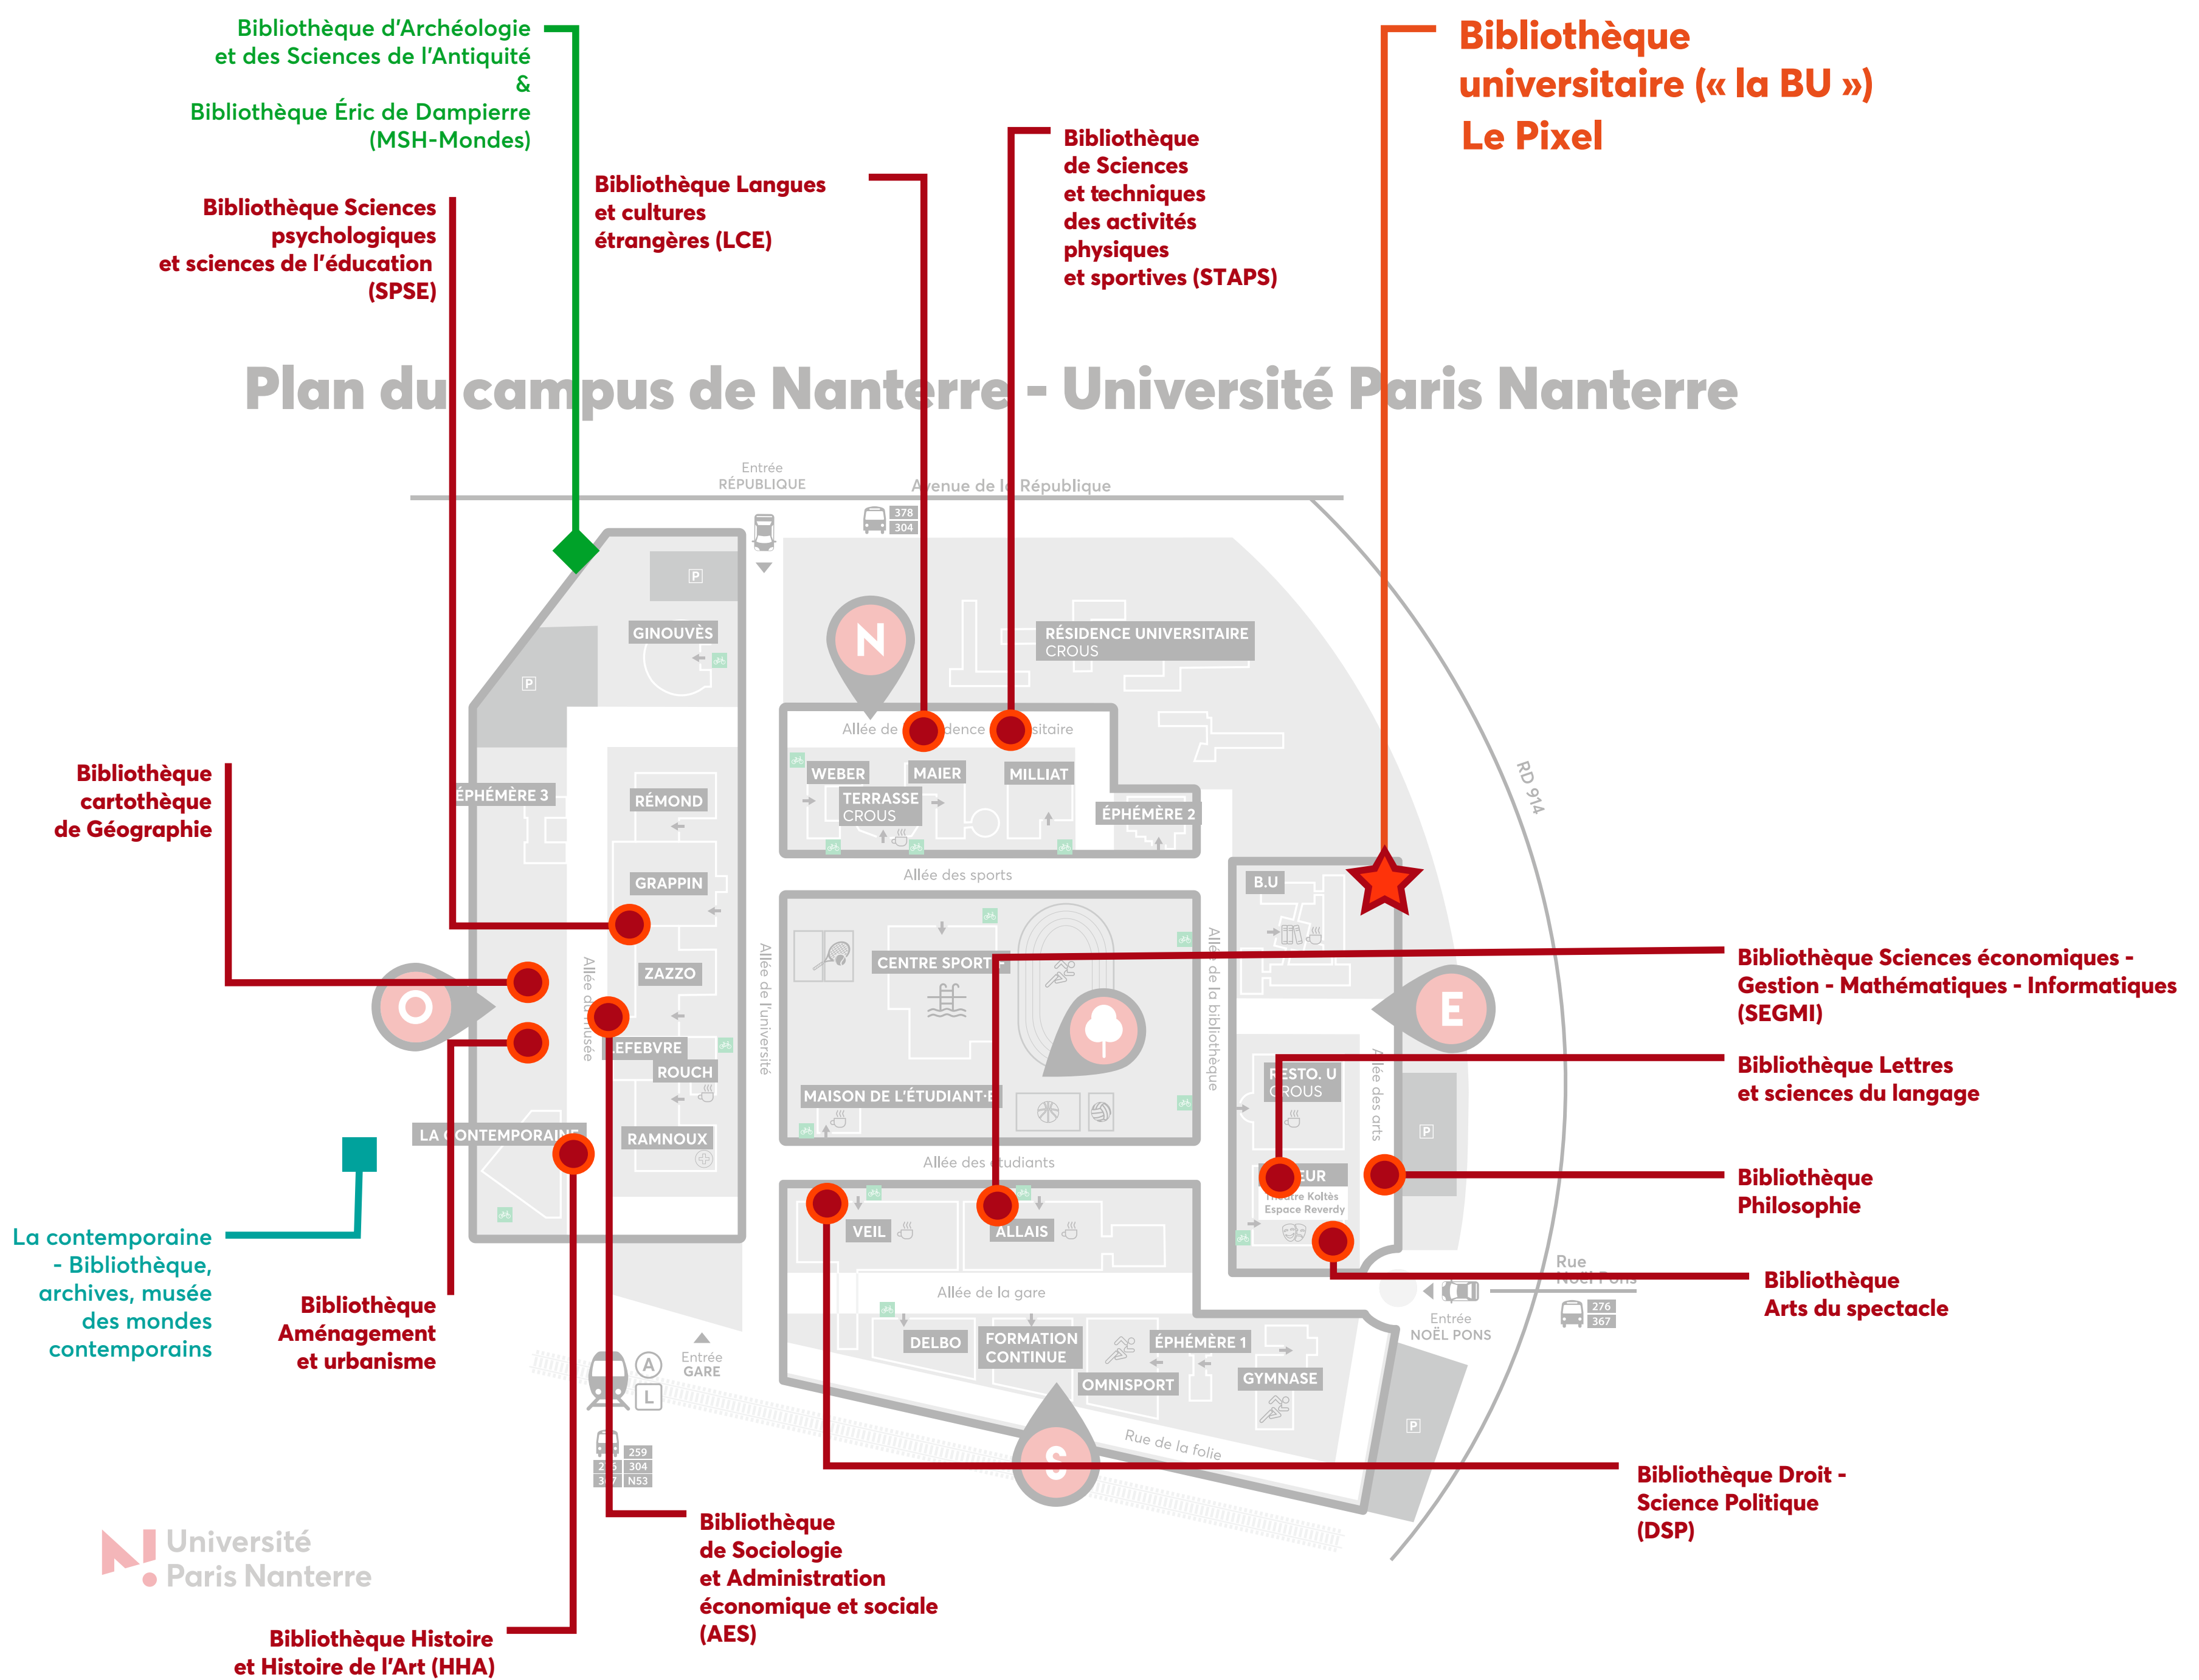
Bibliothèque d'Archéologie et des Sciences de l'Antiquité & Bibliothèque Éric de Dampierre (MSH-Mondes)

Bibliothèque Sciences psychologiques et sciences de l'éducation (SPSE)

Bibliothèque Langues et cultures étrangères (LCE)

Bibliothèque de Sciences et techniques des activités physiques et sportives (STAPS)

Bibliothèque universitaire (« la BU »)
Le Pixel

Plan du campus de Nanterre - Université Paris Nanterre

Entrée RÉPUBLIQUE
Avenue de la République
378
304
GINOUVÈS
RÉSIDENCE UNIVERSITAIRE CROUS
N
Allée de la résidence universitaire
WEBER
MAIER
MILLIAT
TERRASSE CROUS
ÉPHÉMÈRE 2
ÉPHÉMÈRE 3
RÉMOND
GRAPPIN
Allée des sports
RD 914
B.U
Bibliothèque cartothèque de Géographie
ZAZZO
CENTRE SPORTIF
O
E
LEFEBVRE
ROUCH
Allée du musée
Allée de l'université
Allée de la bibliothèque
Allée des arts
RESTO. U CROUS
MAISON DE L'ÉTUDIANT·E
RAMNOUX
LA CONTEMPORAINE
Allée des étudiants
EUR
Théâtre Koltès
Espace Reverdy
VEIL
ALLAIS
Allée de la gare
Rue Noël Pons
Entrée NOËL PONS
276
367
DELBO
FORMATION CONTINUE
ÉPHÉMÈRE 1
OMNISPORT
GYMNASE
Entrée GARE
A
L
S
Rue de la folie
259
304
N53

Bibliothèque Sciences économiques - Gestion - Mathématiques - Informatiques (SEGMI)

Bibliothèque Lettres et sciences du langage

Bibliothèque Philosophie

Bibliothèque Arts du spectacle

La contemporaine - Bibliothèque, archives, musée des mondes contemporains

Bibliothèque Aménagement et urbanisme

Bibliothèque Droit - Science Politique (DSP)

Bibliothèque de Sociologie et Administration économique et sociale (AES)

Université Paris Nanterre

Bibliothèque Histoire et Histoire de l'Art (HHA)